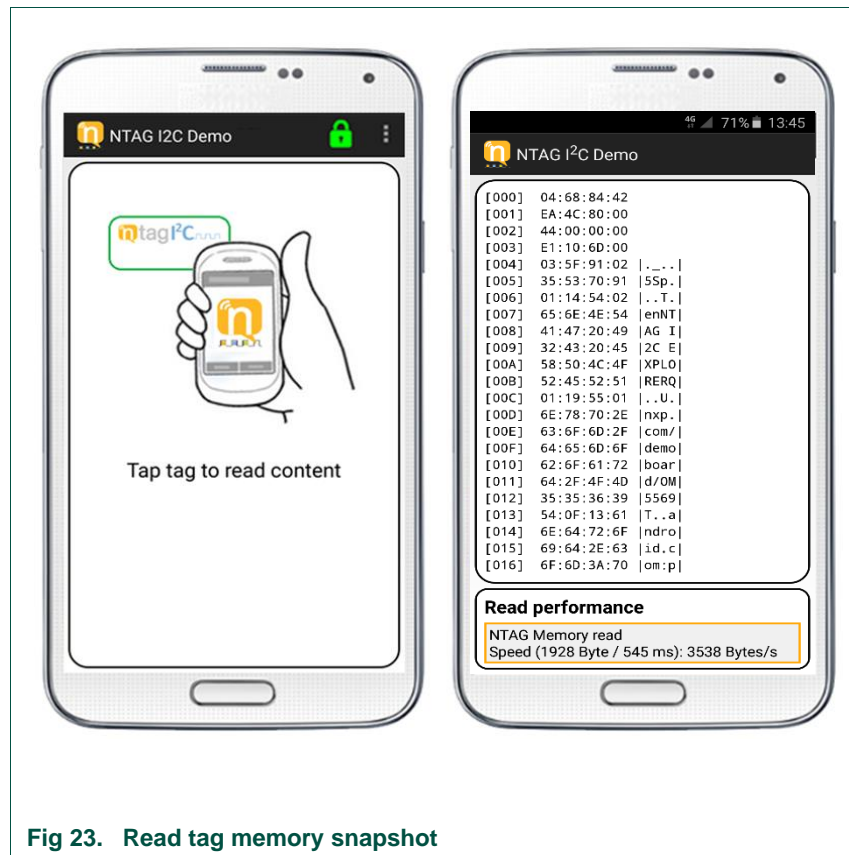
NTAG I2C Demo

ntag$I^2C$

Tap tag to read content

4G 71% 13:45

NTAG $I^2C$ Demo

[000] 04:68:84:42
[001] EA:4C:80:00
[002] 44:00:00:00
[003] E1:10:6D:00
[004] 03:5F:91:02 |._..|
[005] 35:53:70:91 |5Sp.|
[006] 01:14:54:02 |..T.|
[007] 65:6E:4E:54 |enNT|
[008] 41:47:20:49 |AG I|
[009] 32:43:20:45 |2C E|
[00A] 58:50:4C:4F |XPLO|
[00B] 52:45:52:51 |RERQ|
[00C] 01:19:55:01 |..U.|
[00D] 6E:78:70:2E |nxp.|
[00E] 63:6F:6D:2F |com/|
[00F] 64:65:6D:6F |demo|
[010] 62:6F:61:72 |boar|
[011] 64:2F:4F:4D |d/OM|
[012] 35:35:36:39 |5569|
[013] 54:0F:13:61 |T..a|
[014] 6E:64:72:6F |ndro|
[015] 69:64:2E:63 |id.c|
[016] 6F:6D:3A:70 |om:p|

Read performance

NTAG Memory read
Speed (1928 Byte / 545 ms): 3538 Bytes/s

Fig 23. Read tag memory snapshot